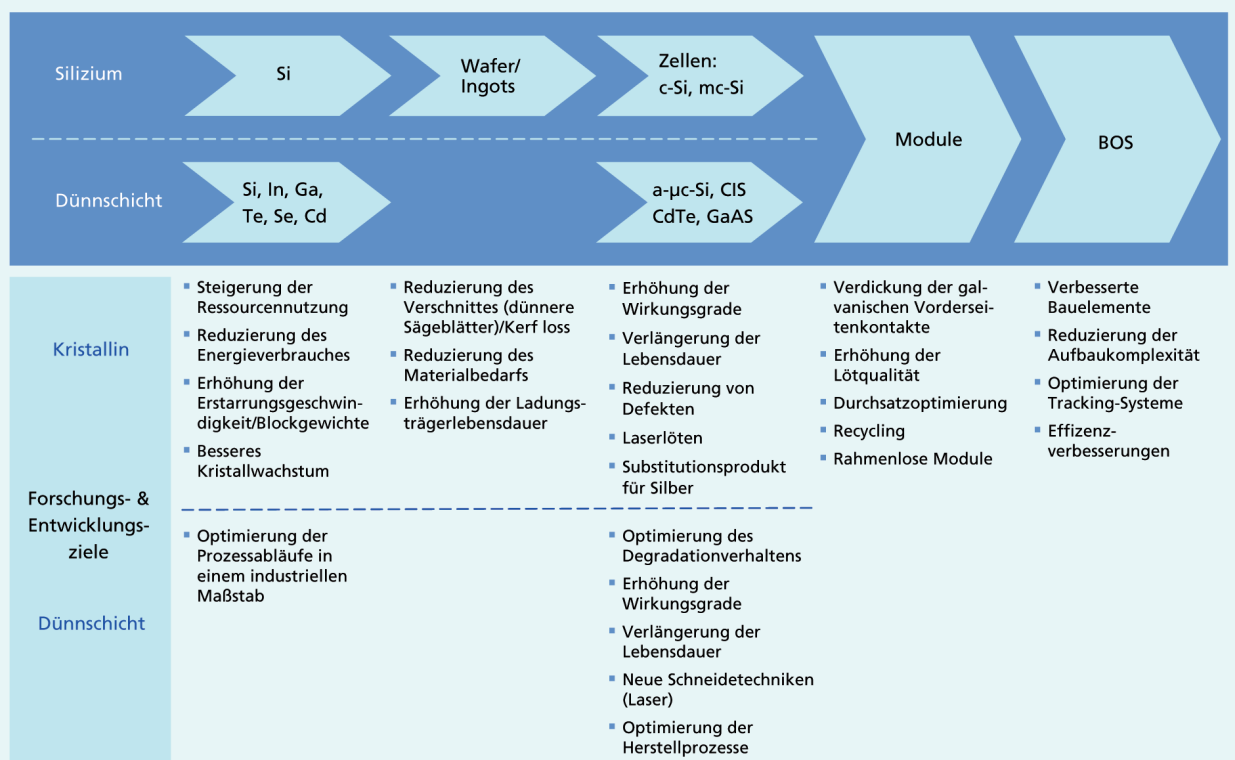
Silizium

Si

Wafer/ Ingots

Zellen: c-Si, mc-Si

Module

BOS

Dünnschicht

Si, In, Ga, Te, Se, Cd

a-µc-Si, CIS CdTe, GaAS

Kristallin

Forschungs- & Entwicklungs- ziele

Dünnschicht

- Steigerung der Ressourcennutzung
- Reduzierung des Energieverbrauches
- Erhöhung der Erstarrungsgeschwindigkeit/Blockgewichte
- Besseres Kristallwachstum

- Reduzierung des Verschnittes (dünnere Sägeblätter)/Kerf loss
- Reduzierung des Materialbedarfs
- Erhöhung der Ladungsträgerlebensdauer

- Erhöhung der Wirkungsgrade
- Verlängerung der Lebensdauer
- Reduzierung von Defekten
- Laserlöten
- Substitutionsprodukt für Silber

- Verdickung der galvanischen Vorderseitenkontakte
- Erhöhung der Lötqualität
- Durchsatzoptimierung
- Recycling
- Rahmenlose Module

- Verbesserte Bauelemente
- Reduzierung der Aufbaukomplexität
- Optimierung der Tracking-Systeme
- Effizenzverbesserungen

- Optimierung der Prozessabläufe in einem industriellen Maßstab

- Optimierung des Degradationverhaltens
- Erhöhung der Wirkungsgrade
- Verlängerung der Lebensdauer
- Neue Schneidetechniken (Laser)
- Optimierung der Herstellprozesse